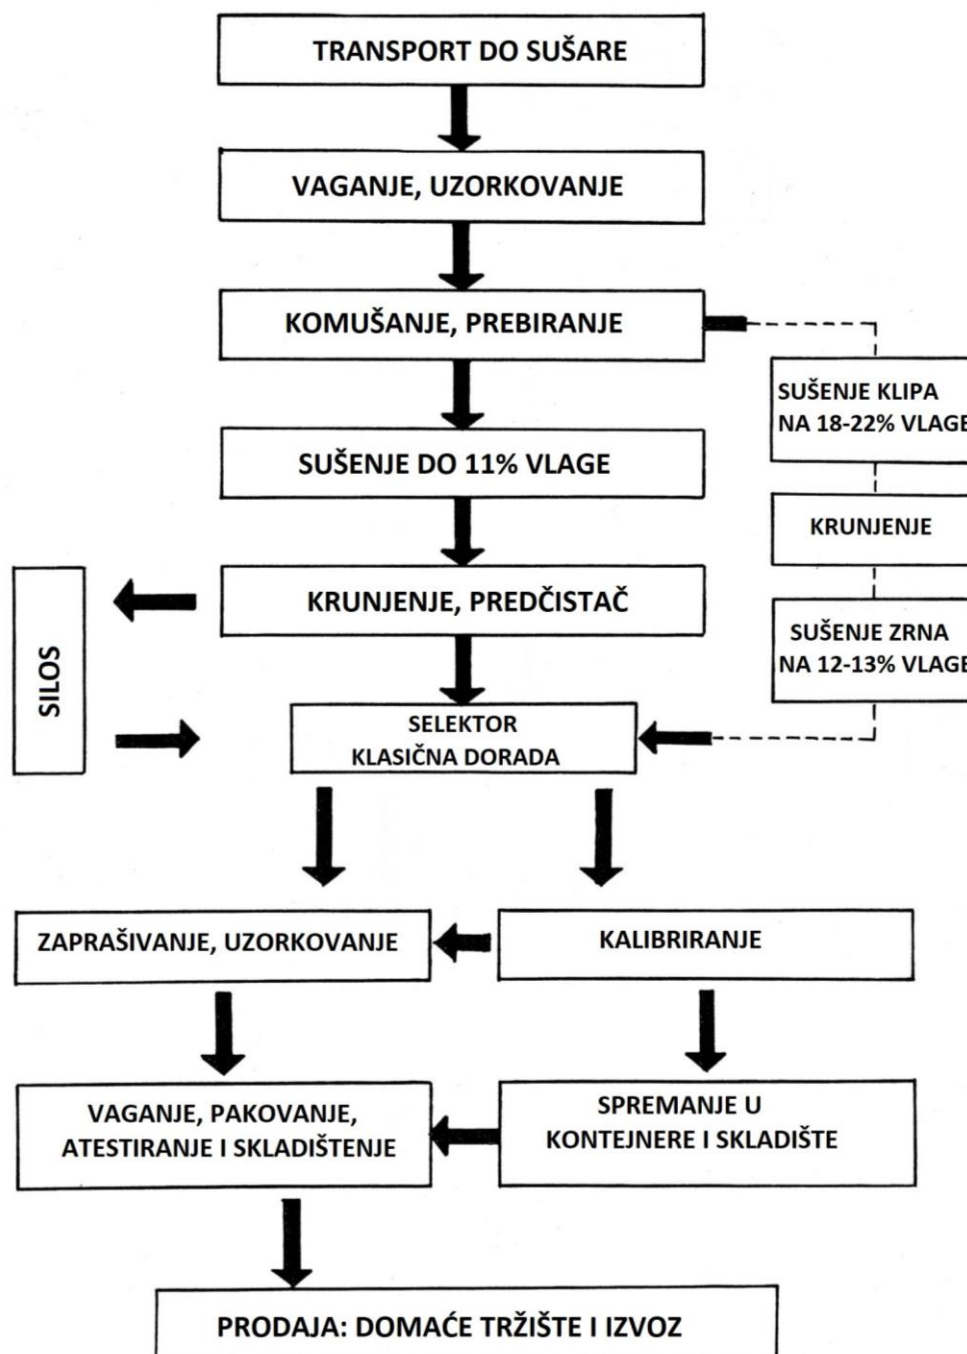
TRANSPORT DO SUŠARE

VAGANJE, UZORKOVANJE

KOMUŠANJE, PREBIRANJE

SUŠENJE KLIPA NA 18-22% VLAGE

SUŠENJE DO 11% VLAGE

KRUNJENJE

KRUNJENJE, PREDČISTAČ

SUŠENJE ZRNA NA 12-13% VLAGE

SILOS

SELEKTOR KLASIČNA DORADA

ZAPRAŠIVANJE, UZORKOVANJE

KALIBRIRANJE

VAGANJE, PAKOVANJE, ATESTIRANJE I SKLADIŠTENJE

SPREMANJE U KONTEJNERE I SKLADIŠTE

PRODAJA: DOMAĆE TRŽIŠTE I IZVOZ